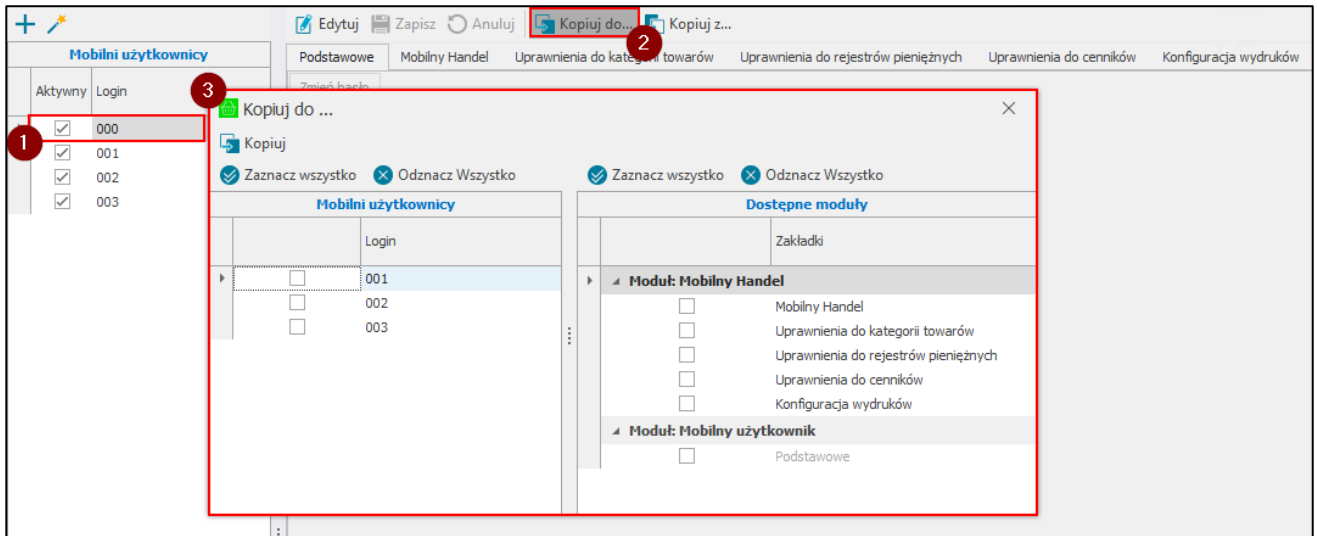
Mobilni użytkownicy

| Aktywny | Login |
|---|---|
| ☑ | 000 |
| ☑ | 001 |
| ☑ | 002 |
| ☑ | 003 |

1

Edytuj Zapisz Anuluj Kopiuj do... Kopiuj z...

2

Podstawowe | Mobilny Handel | Uprawnienia do kategorii towarów | Uprawnienia do rejestrów pieniężnych | Uprawnienia do cenników | Konfiguracja wydruków

Zmień hasło

3

Kopiuj do ...

Kopiuj

Zaznacz wszystko Odznacz Wszystko

Zaznacz wszystko Odznacz Wszystko

Mobilni użytkownicy

| | Login |
|---|---|
| ☐ | 001 |
| ☐ | 002 |
| ☐ | 003 |

Dostępne moduły

Zakładki

Moduł: Mobilny Handel
☐ Mobilny Handel
☐ Uprawnienia do kategorii towarów
☐ Uprawnienia do rejestrów pieniężnych
☐ Uprawnienia do cenników
☐ Konfiguracja wydruków

Moduł: Mobilny użytkownik
☐ Podstawowe